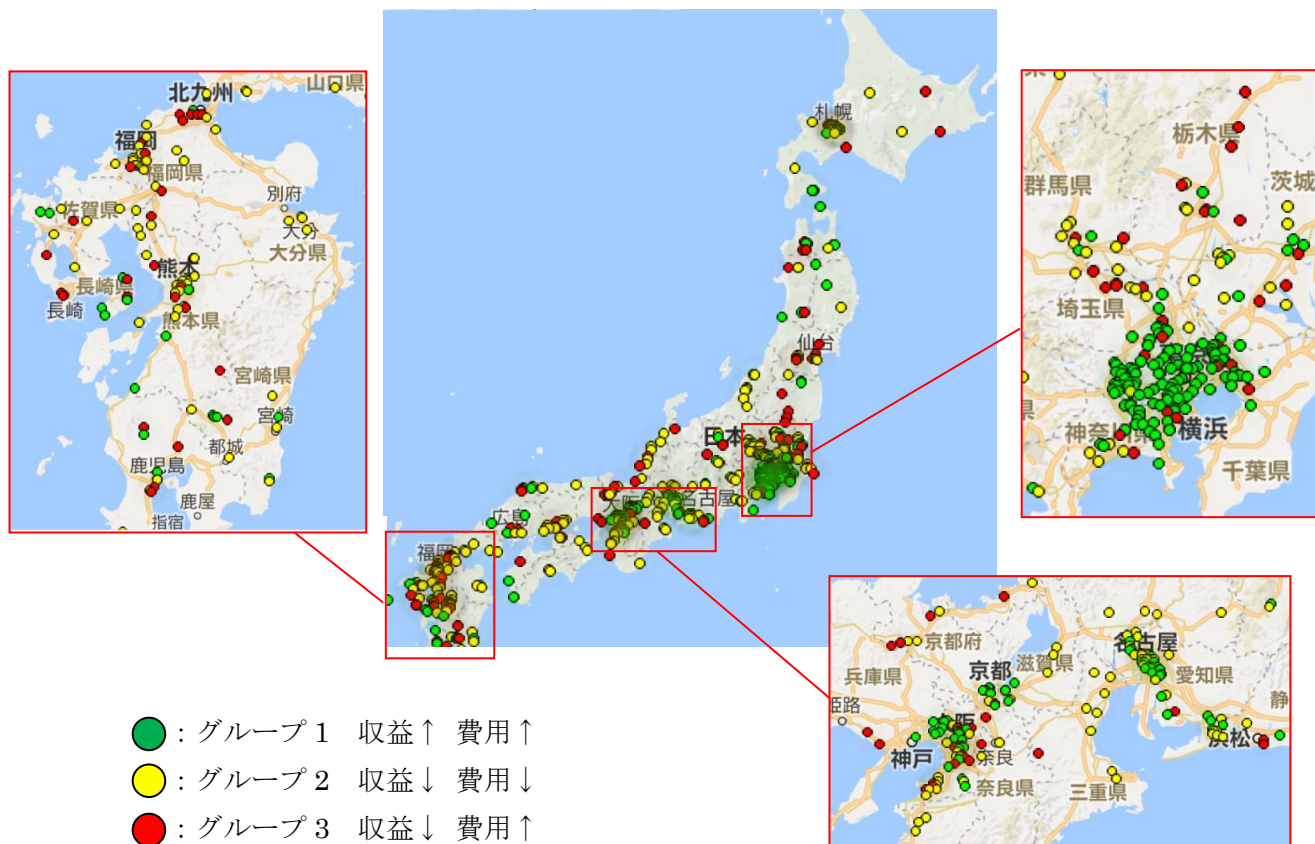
北九州
山口県
福岡
福岡県
佐賀県
別府
大分
大分県
熊本
長崎県
長崎
熊本県
宮崎県
宮崎
都城
鹿児島
鹿屋
指宿

札幌
仙台
日本
広島
福岡
大阪
名古屋

栃木県
群馬県
茨城
埼玉県
神奈川県
横浜
千葉県

京都府
兵庫県
京都
滋賀県
名古屋
愛知県
姫路
神戸
大阪
奈良
奈良県
三重県
浜松
静

: グループ 1　収益↑ 費用↑
: グループ 2　収益↓ 費用↓
: グループ 3　収益↓ 費用↑